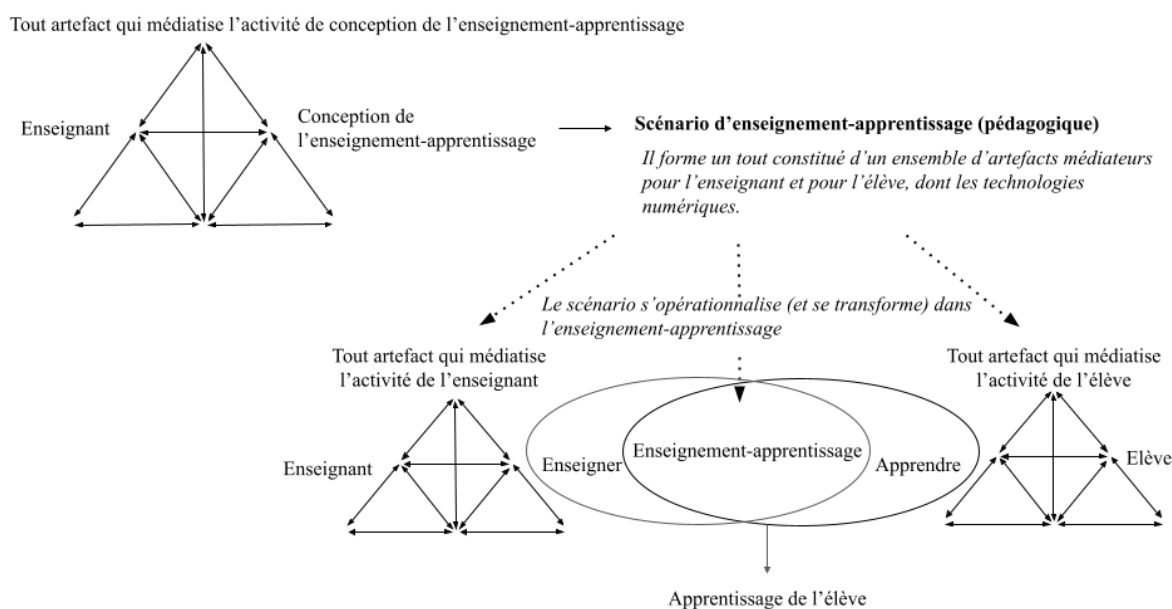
Tout artefact qui médiatise l'activité de conception de l'enseignement-apprentissage

Enseignant

Conception de l'enseignement-apprentissage

**Scénario d'enseignement-apprentissage (pédagogique)**

*Il forme un tout constitué d'un ensemble d'artefacts médiateurs pour l'enseignant et pour l'élève, dont les technologies numériques.*

*Le scénario s'opérationnalise (et se transforme) dans l'enseignement-apprentissage*

Tout artefact qui médiatise l'activité de l'enseignant

Enseignant

Enseigner

Enseignement-apprentissage

Apprendre

Tout artefact qui médiatise l'activité de l'élève

Elève

Apprentissage de l'élève